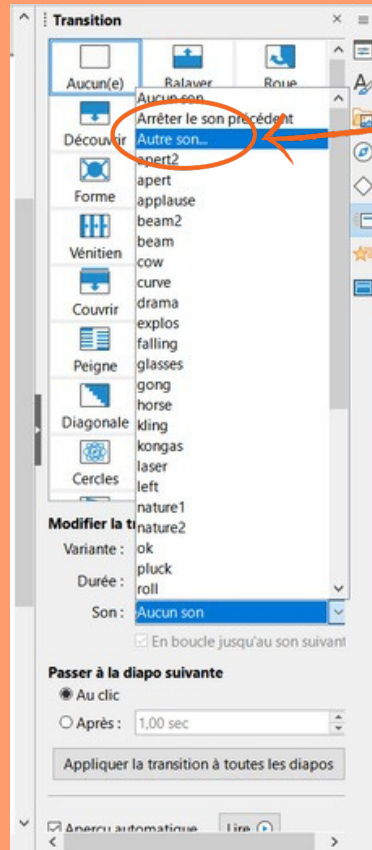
Transition

Aucun(e)
Balayer
Roue
Découvrir
Forme
Vénitien
Couvrir
Peigne
Diagonale
Cercles

Aucun son
Arrêter le son précédent
Autre son...
apert2
apert
applause
beam2
beam
cow
curve
drama
explos
falling
glasses
gong
horse
kling
kongas
laser
left
nature1
nature2
ok
pluck
roll

Modifier la t
Variante :
Durée :
Son : Aucun son
En boucle jusqu'au son suivant

Passer à la diapo suivante
Au clic
Après : 1,00 sec

Appliquer la transition à toutes les diapos

Aperçu automatique
Lire